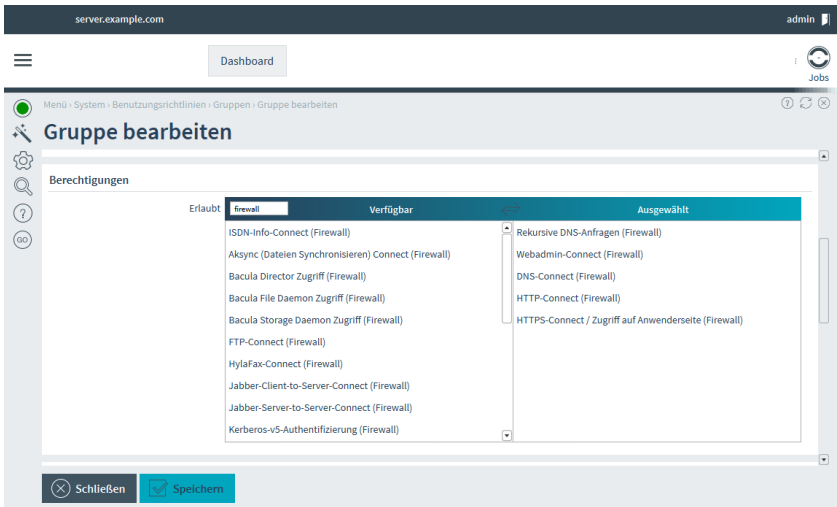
server.example.com

admin

Dashboard

Jobs

Menü › System › Benutzungsrichtlinien › Gruppen › Gruppe bearbeiten

Gruppe bearbeiten

Berechtigungen

Erlaubt

firewall

Verfügbar

Ausgewählt

ISDN-Info-Connect (Firewall)
Aksync (Dateien Synchronisieren) Connect (Firewall)
Bacula Director Zugriff (Firewall)
Bacula File Daemon Zugriff (Firewall)
Bacula Storage Daemon Zugriff (Firewall)
FTP-Connect (Firewall)
HylaFax-Connect (Firewall)
Jabber-Client-to-Server-Connect (Firewall)
Jabber-Server-to-Server-Connect (Firewall)
Kerberos-v5-Authentifizierung (Firewall)

Rekursive DNS-Anfragen (Firewall)
Webadmin-Connect (Firewall)
DNS-Connect (Firewall)
HTTP-Connect (Firewall)
HTTPS-Connect / Zugriff auf Anwenderseite (Firewall)

Schließen

Speichern